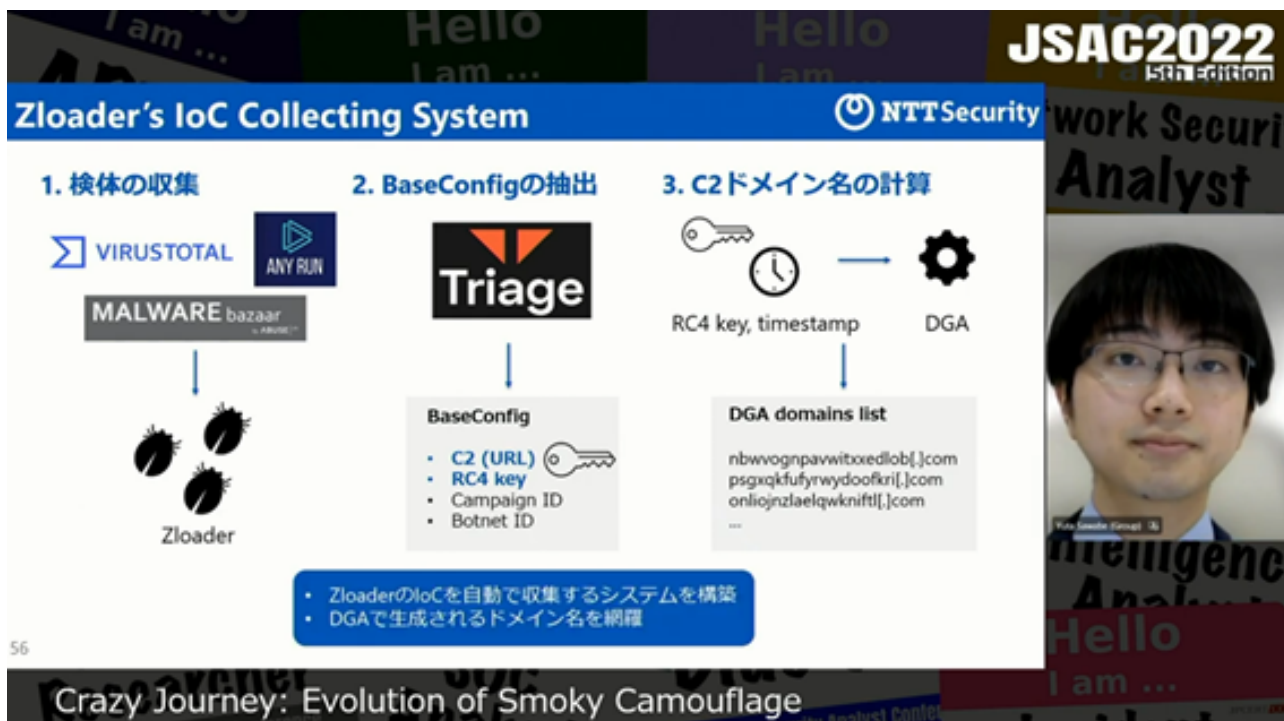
JSAC2022
5th Edition

Zloader's IoC Collecting System

NTTSecurity

1. 検体の収集

VIRUSTOTAL

ANY RUN

MALWARE bazaar

Zloader

2. BaseConfigの抽出

Triage

BaseConfig

- C2 (URL)
- RC4 key
- Campaign ID
- Botnet ID

3. C2ドメイン名の計算

RC4 key, timestamp

DGA

DGA domains list

nbwvognpavwitxxedlob[.]com
psgxqkfufyrwydoofkri[.]com
onliojnzlaelqwkniftl[.]com
...

- ZloaderのIoCを自動で収集するシステムを構築
- DGAで生成されるドメイン名を網羅

56

Crazy Journey: Evolution of Smoky Camouflage